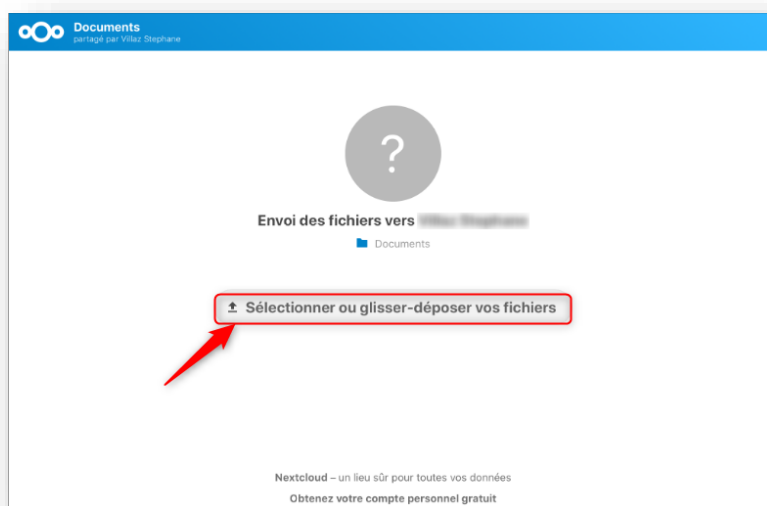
Documents
partagé par Villaz Stephane

?

Envoi des fichiers vers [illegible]

Documents

Sélectionner ou glisser-déposer vos fichiers

Nextcloud – un lieu sûr pour toutes vos données

Obtenez votre compte personnel gratuit